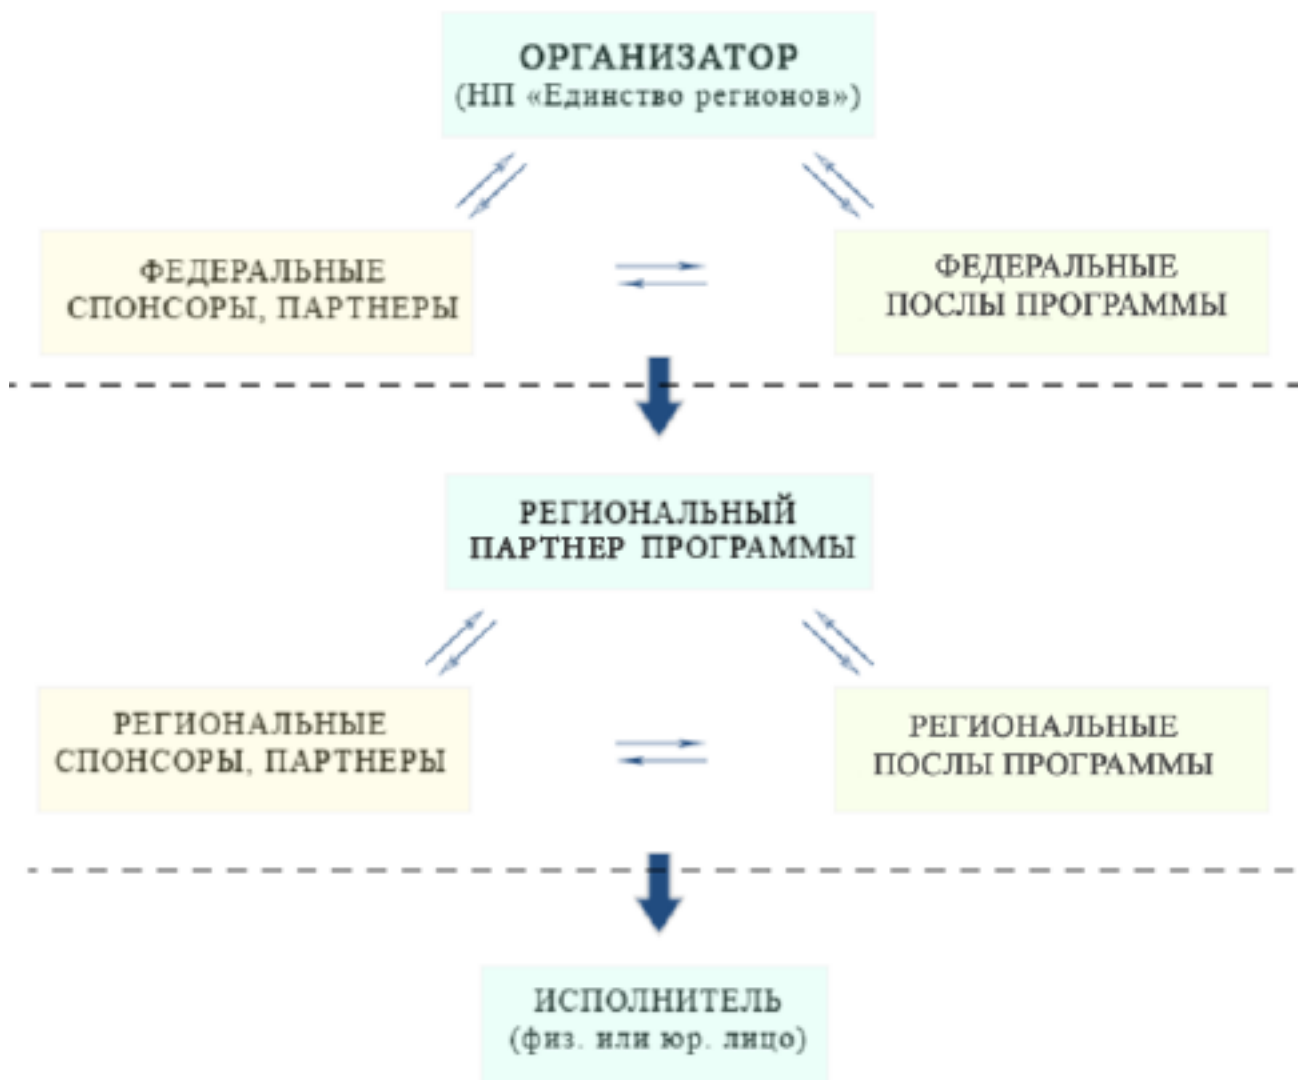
ОРГАНИЗАТОР
(НП «Единство регионов»)

ФЕДЕРАЛЬНЫЕ СПОНСОРЫ, ПАРТНЕРЫ

ФЕДЕРАЛЬНЫЕ ПОСЛЫ ПРОГРАММЫ

РЕГИОНАЛЬНЫЙ ПАРТНЕР ПРОГРАММЫ

РЕГИОНАЛЬНЫЕ СПОНСОРЫ, ПАРТНЕРЫ

РЕГИОНАЛЬНЫЕ ПОСЛЫ ПРОГРАММЫ

ИСПОЛНИТЕЛЬ
(физ. или юр. лицо)